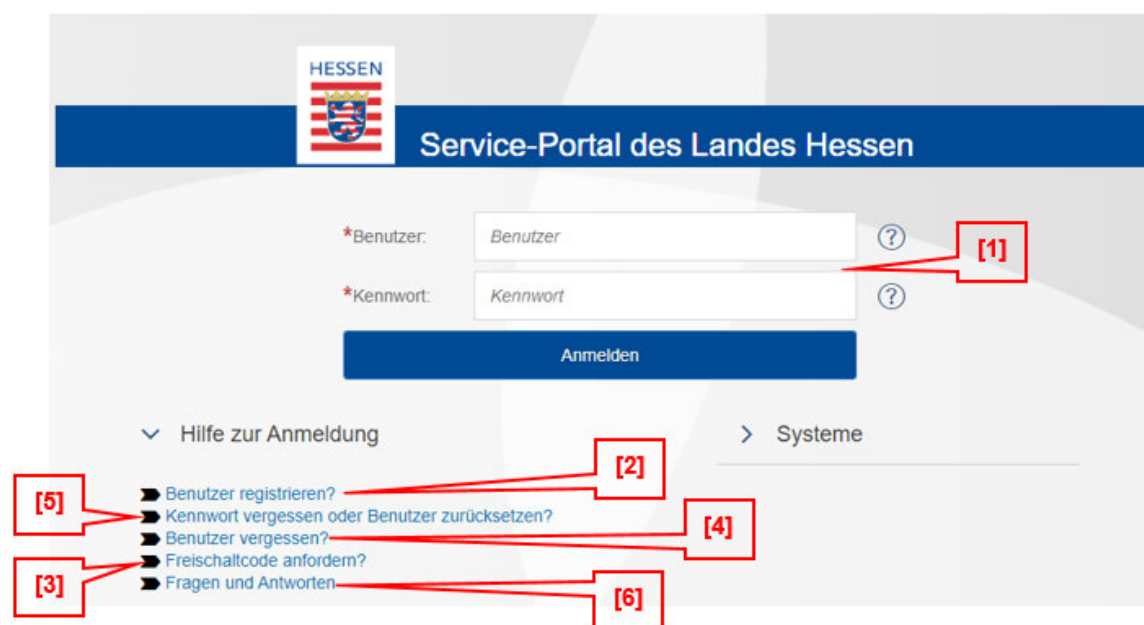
HESSEN

Service-Portal des Landes Hessen

*Benutzer: Benutzer ?

*Kennwort: Kennwort ?

[1]

Anmelden

Hilfe zur Anmeldung

Systeme

[2]

[5]

Benutzer registrieren?

Kennwort vergessen oder Benutzer zurücksetzen?

[4]

Benutzer vergessen?

Freischaltcode anfordern?

[3]

Fragen und Antworten

[6]